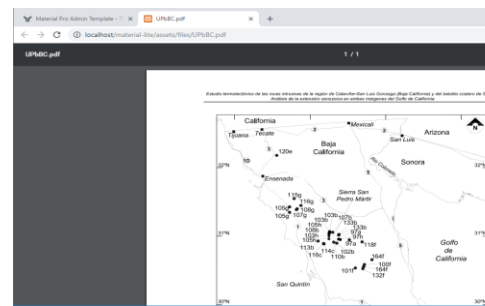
Material Pro Admin Template - ×
UPbBC.pdf ×
+
localhost/material-lite/assets/files/UPbBC.pdf
UPbBC.pdf
1 / 1

Estudio termobarómetro de las rocas intrusivas de la región de Cabo/Sn San Luis Gonzaga (Baja California) y del batolito costero de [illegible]
Análisis de la extensión cenozoica en ambas márgenes del Golfo de California

California
Mexicali
Tijuana
Tecate
San Luis
Arizona
N
Baja California
Sonora
32°N
120e
Río Colorado
Ensenada
Sierra San Pedro Martir
115g
116g
105g
108g
107g
103b
107b
133b
105b
108h
103h
105h
97a
118f
113b
116c
114c
102b
110b
100f
101f
164f
132f
31°N
Golfo de California
San Quintín
30°N